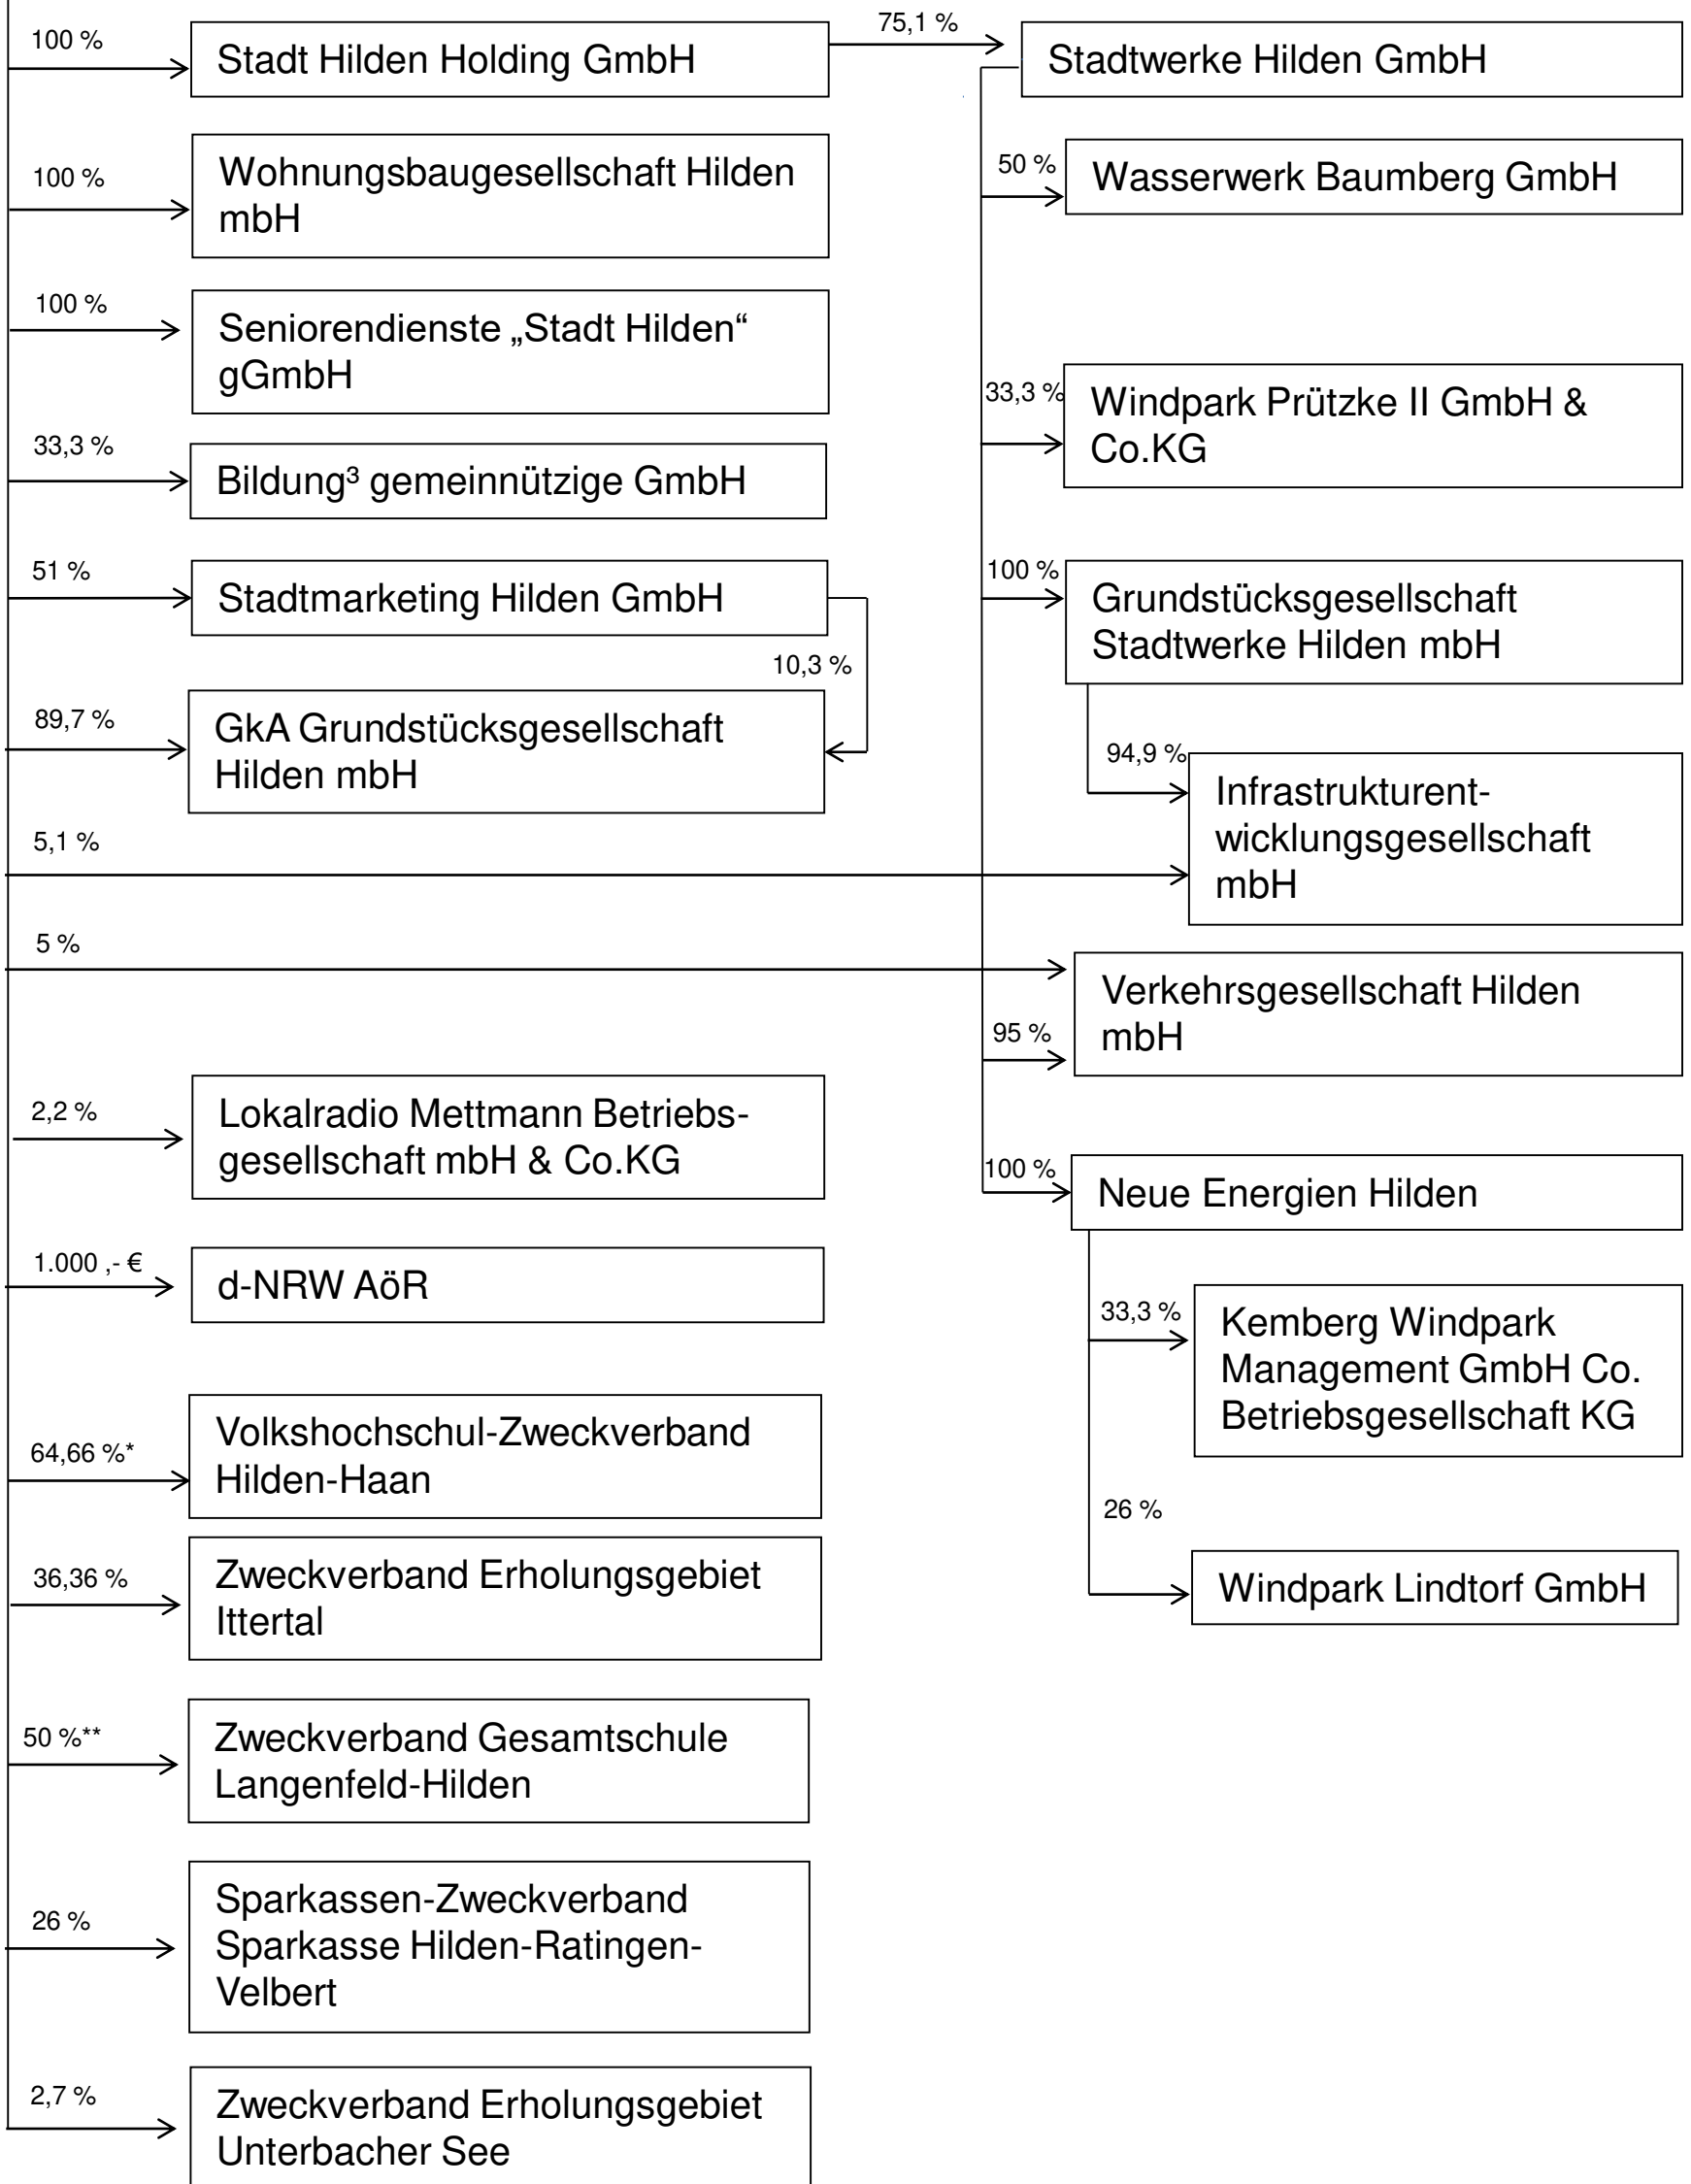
100 %
Stadt Hilden Holding GmbH

75,1 %
Stadtwerke Hilden GmbH

100 %
Wohnungsbaugesellschaft Hilden mbH

50 %
Wasserwerk Baumberg GmbH

100 %
Seniorendienste „Stadt Hilden“ gGmbH

33,3 %
Windpark Prützke II GmbH & Co.KG

33,3 %
Bildung³ gemeinnützige GmbH

51 %
Stadtmarketing Hilden GmbH

100 %
Grundstücksgesellschaft Stadtwerke Hilden mbH

10,3 %

89,7 %
GkA Grundstücksgesellschaft Hilden mbH

94,9 %
Infrastrukturentwicklungsgesellschaft mbH

5,1 %

5 %
Verkehrsgesellschaft Hilden mbH

95 %

2,2 %
Lokalradio Mettmann Betriebsgesellschaft mbH & Co.KG

100 %
Neue Energien Hilden

1.000 ,- €
d-NRW AöR

33,3 %
Kemberg Windpark Management GmbH Co. Betriebsgesellschaft KG

64,66 %*
Volkshochschul-Zweckverband Hilden-Haan

26 %
Windpark Lindtorf GmbH

36,36 %
Zweckverband Erholungsgebiet Ittertal

50 %**
Zweckverband Gesamtschule Langenfeld-Hilden

26 %
Sparkassen-Zweckverband Sparkasse Hilden-Ratingen-Velbert

2,7 %
Zweckverband Erholungsgebiet Unterbacher See